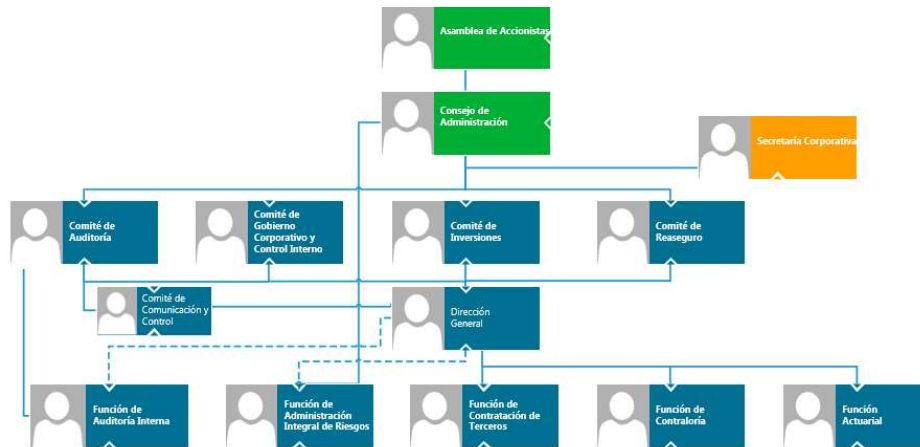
Asamblea de Accionistas

Consejo de Administración

Secretaría Corporativa

Comité de Auditoría

Comité de Gobierno Corporativo y Control Interno

Comité de Inversiones

Comité de Reaseguro

Comité de Comunicación y Control

Dirección General

Función de Auditoría Interna

Función de Administración Integral de Riesgos

Función de Contratación de Terceros

Función de Contraloría

Función Actuarial